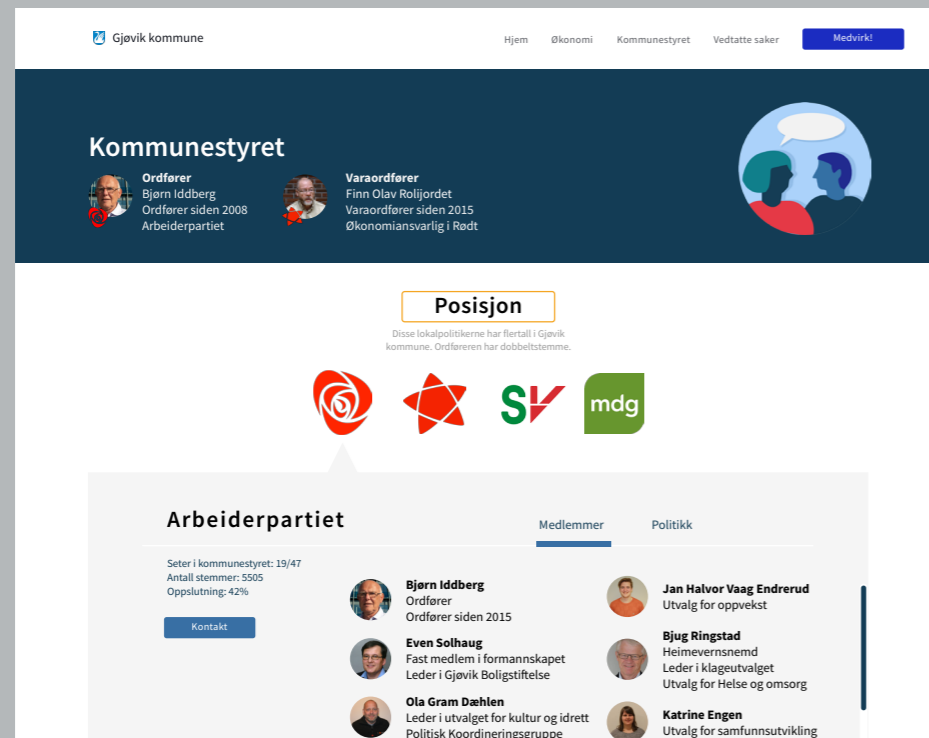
Gjøvik kommune

Hjem Økonomi Kommunestyret Vedtatte saker Medvirk!

Kommunestyret

Ordfører
Bjørn Iddberg
Ordfører siden 2008
Arbeiderpartiet

Varaordfører
Finn Olav Rolijordet
Varaordfører siden 2015
Økonomiansvarlig i Rødt

Posisjon

Disse lokalpolitikerne har flertall i Gjøvik kommune. Ordføreren har dobbeltstemme.

SV

mdg

Arbeiderpartiet

Medlemmer Politikk

Seter i kommunestyret: 19/47
Antall stemmer: 5505
Oppslutning: 42%

Kontakt

Bjørn Iddberg
Ordfører
Ordfører siden 2015

Even Solhaug
Fast medlem i formannskapet
Leder i Gjøvik Boligstiftelse

Ola Gram Dæhlen
Leder i utvalget for kultur og idrett
Politisk Koordineringsgruppe

Jan Halvor Vaag Endrerud
Utvalg for oppvekst

Bjug Ringstad
Heimevernsnemd
Leder i klageutvalget
Utvalg for Helse og omsorg

Katrine Engen
Utvalg for samfunnsutvikling